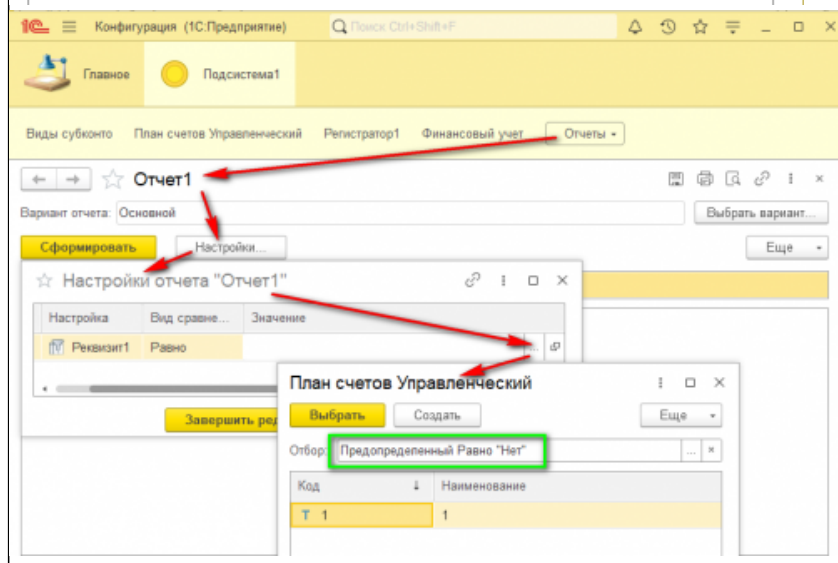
1С Конфигурация (1С:Предприятие) Поиск Ctrl+Shift+F

Главное Подсистема1

Виды субконто План счетов Управленческий Регистратор1 Финансовый учет Отчеты

Отчет1

Вариант отчета: Основной Выбрать вариант...

Сформировать Настройки... Еще

Настройки отчета "Отчет1"

| Настройка | Вид сравне... | Значение |
|---|---|---|
| Реквизит1 | Равно | |

Завершить ред

План счетов Управленческий

Выбрать Создать Еще

Отбор: Предопределенный Равно "Нет"

| Код | Наименование |
|---|---|
| Т 1 | 1 |